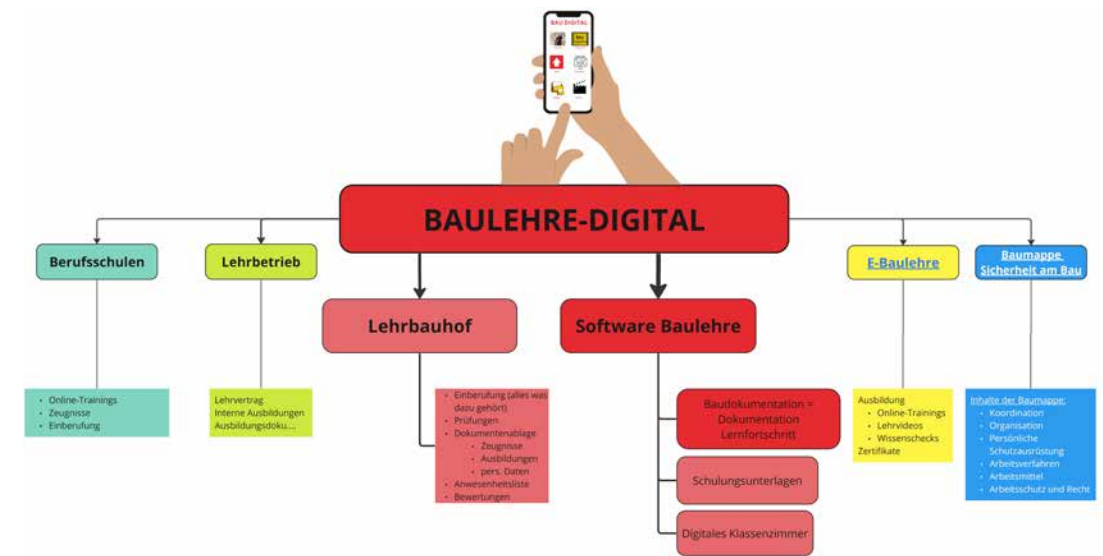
BAU DIGITAL

BAULEHRE-DIGITAL

Berufsschulen

- Online-Trainings
- Zeugnisse
- Einberufung

Lehrbetrieb

Lehrvertrag
Interne Ausbildungen
Ausbildungsdoku...

Lehrbauhof

- Einberufung (alles was dazu gehört)
- Prüfungen
- Dokumentenablage
  - Zeugnisse
  - Ausbildungen
  - pers. Daten
- Anwesenheitsliste
- Bewertungen

Software Baulehre

Baudokumentation = Dokumentation Lernfortschritt

Schulungsunterlagen

Digitales Klassenzimmer

E-Baulehre

Ausbildung
- Online-Trainings
- Lehrvideos
- Wissenschecks
Zertifikate

Baumappe Sicherheit am Bau

Inhalte der Baumappe:
- Koordination
- Organisation
- Persönliche Schutzausrüstung
- Arbeitsverfahren
- Arbeitsmittel
- Arbeitsschutz und Recht